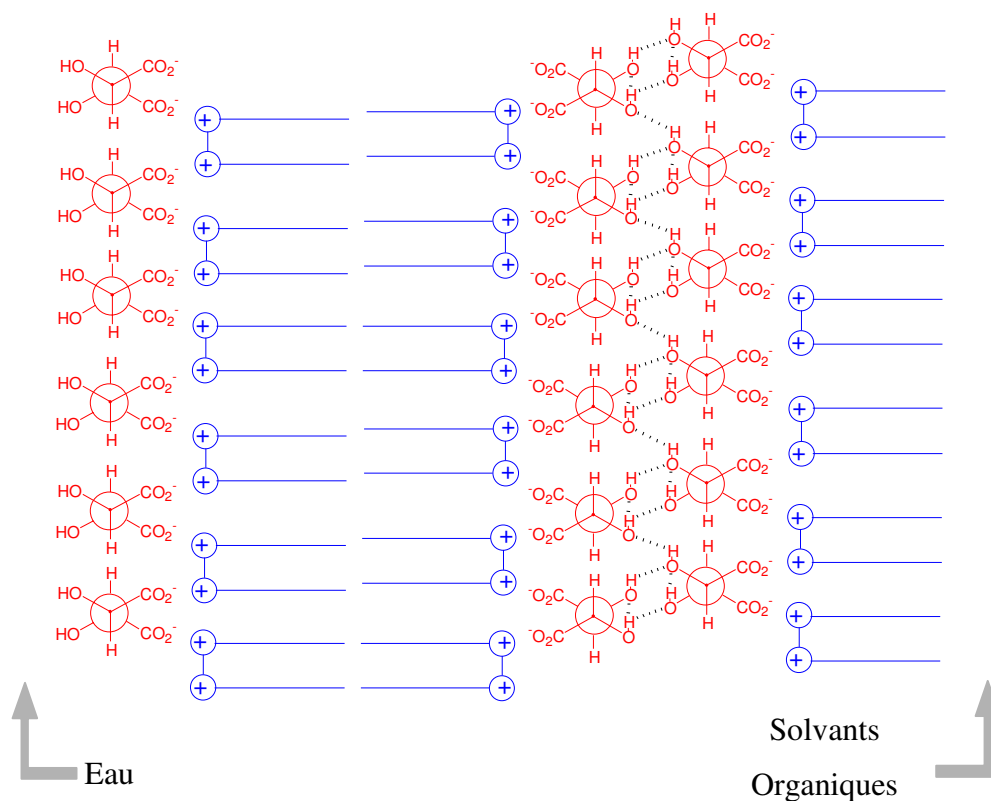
HO H $CO_2^-$ HO H $CO_2^-$

HO H $CO_2^-$ HO H $CO_2^-$

HO H $CO_2^-$ HO H $CO_2^-$

HO H $CO_2^-$ HO H $CO_2^-$

HO H $CO_2^-$ HO H $CO_2^-$

HO H $CO_2^-$ HO H $CO_2^-$

+ + + + + + + + + + + + + +

+ + + + + + + + + + + + + +

$^-O_2C$ H O H $^-O_2C$ H O H H O $CO_2^-$ H O $CO_2^-$ H

$^-O_2C$ H O H $^-O_2C$ H O H H O $CO_2^-$ H O $CO_2^-$ H

$^-O_2C$ H O H $^-O_2C$ H O H H O $CO_2^-$ H O $CO_2^-$ H

$^-O_2C$ H O H $^-O_2C$ H O H H O $CO_2^-$ H O $CO_2^-$ H

$^-O_2C$ H O H $^-O_2C$ H O H H O $CO_2^-$ H O $CO_2^-$ H

$^-O_2C$ H O H $^-O_2C$ H O H H O $CO_2^-$ H O $CO_2^-$ H

+ + + + + + + + + + + +

Eau

Solvants Organiques